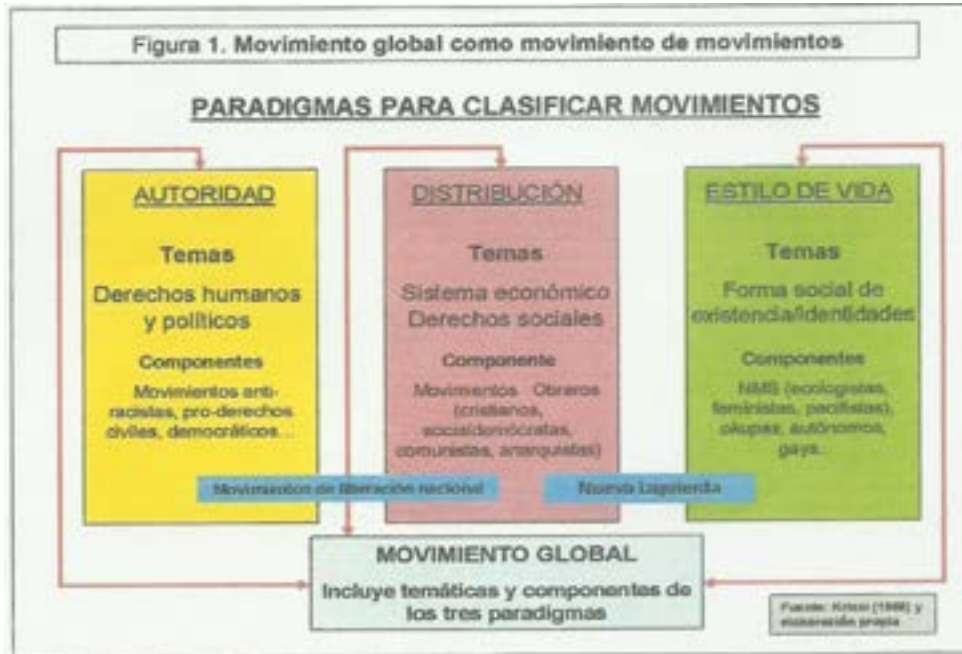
Figura 1. Movimiento global como movimiento de movimientos

PARADIGMAS PARA CLASIFICAR MOVIMIENTOS

AUTORIDAD

Temas

Derechos humanos y políticos

Componentes

Movimientos anti-racistas, pro-derechos civiles, democráticos...

DISTRIBUCIÓN

Temas

Sistema económico Derechos sociales

Componente

Movimientos Obreros (cristianos, socialdemócratas, comunistas, anarquistas)

ESTILO DE VIDA

Temas

Forma social de existencia/identidades

Componentes

NMS (ecologistas, feministas, pacifistas), okupas, autónomos, gays...

Movimientos de liberación nacional

Nueva Izquierda

MOVIMIENTO GLOBAL

Incluye temáticas y componentes de los tres paradigmas

Fuente: Kriesi (1998) y elaboración propia